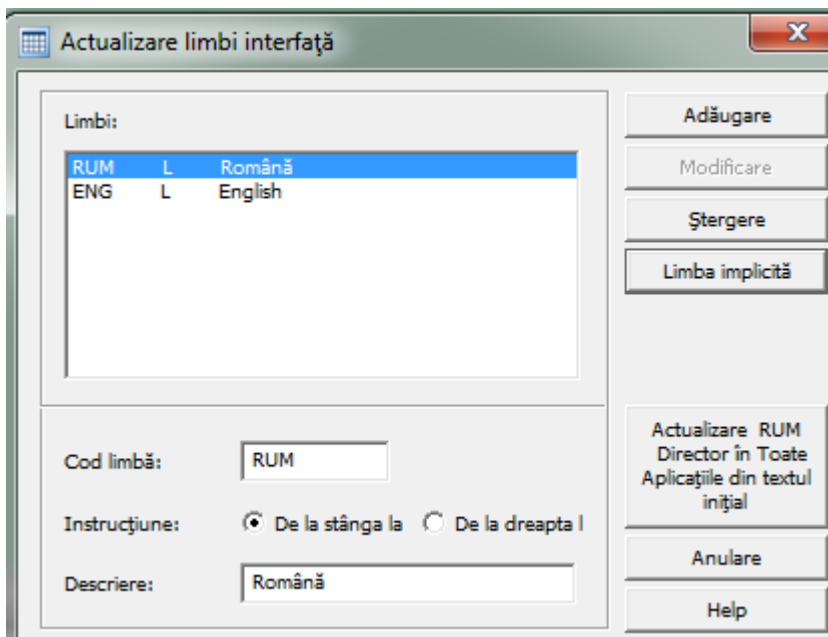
Actualizare limbi interfaţă

Limbi:

RUM L Română
ENG L English

Adăugare

Modificare

Ştergere

Limba implicită

Actualizare RUM Director în Toate Aplicaţiile din textul iniţial

Cod limbă: RUM

Instrucţiune: De la stânga la De la dreapta l

Descriere: Română

Anulare

Help